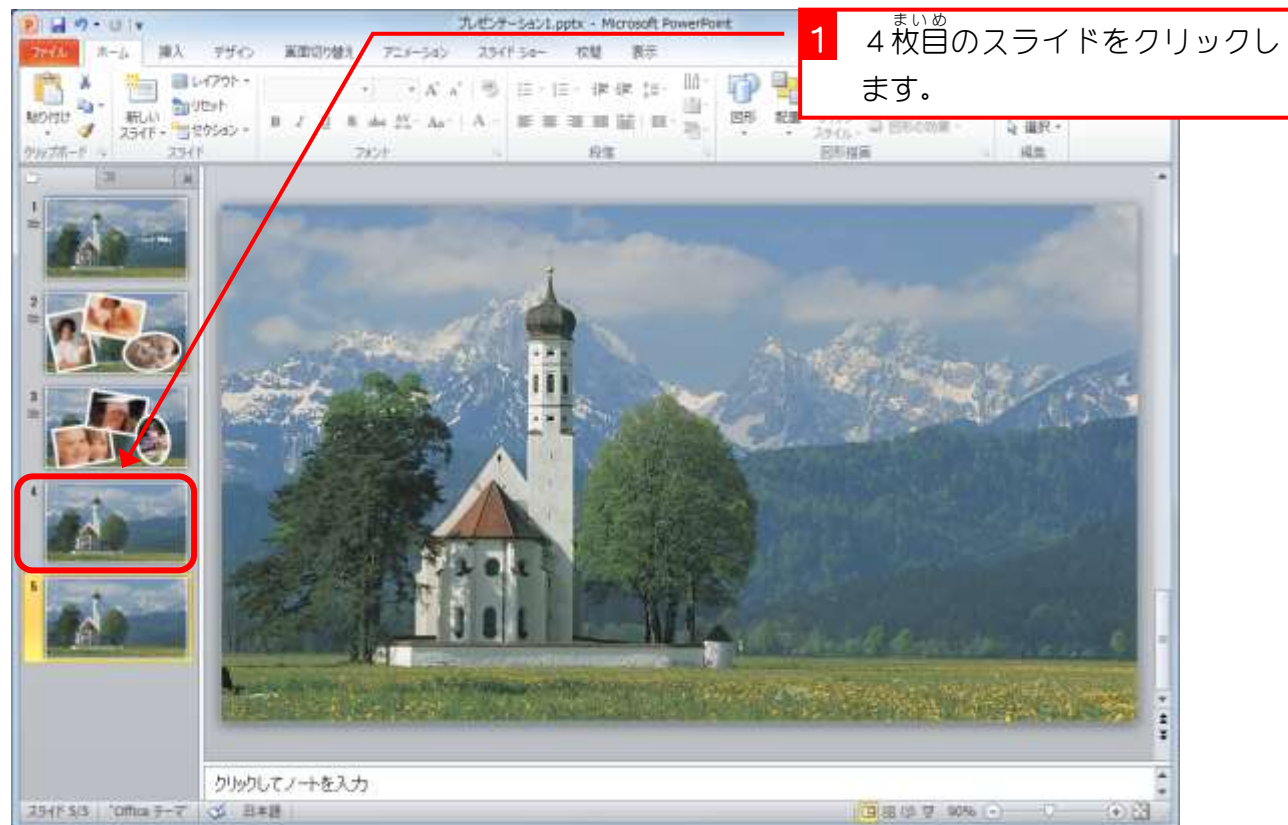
プレゼンテーション1.pptx - Microsoft PowerPoint

ファイル ホーム 挿入 デザイン 画面切り替え アニメーション スライド ショー 校閲 表示

貼り付け 新しいスライド レイアウト リセット セクション クリップボード スライド フォント 段落 図形 配置 図形の効果 図形描画 選択 編集

1 4枚目（まいめ）のスライドをクリックします。

1 2 3 4 5

クリックしてノートを入力

スライド 5/5 "Office テーマ" 日本語 90%